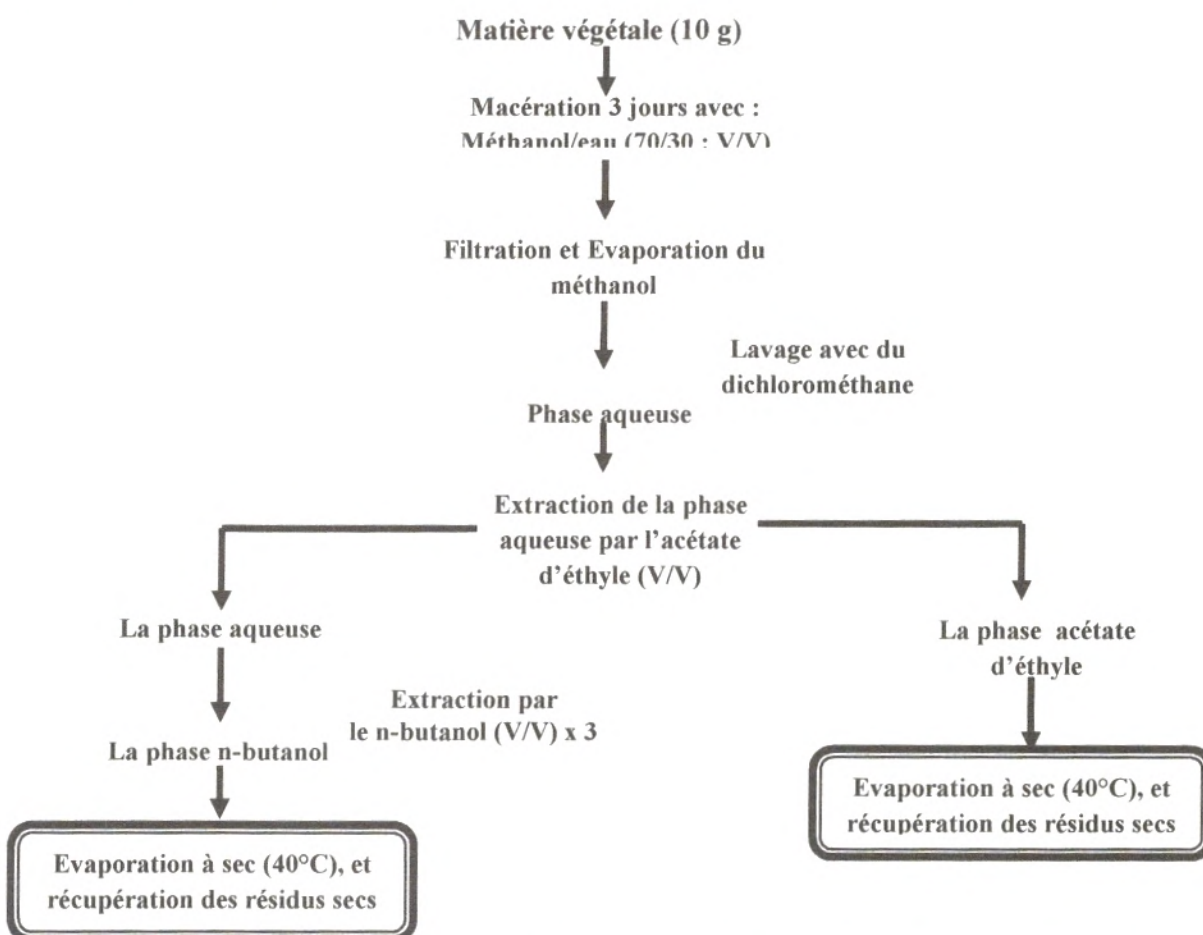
Matière végétale (10 g)

Macération 3 jours avec : Méthanol/eau (70/30 : V/V)

Filtration et Evaporation du méthanol

Lavage avec du dichlorométhane

Phase aqueuse

Extraction de la phase aqueuse par l'acétate d'éthyle (V/V)

La phase aqueuse

Extraction par le n-butanol (V/V) x 3

La phase n-butanol

Evaporation à sec (40°C), et récupération des résidus secs

La phase acétate d'éthyle

Evaporation à sec (40°C), et récupération des résidus secs